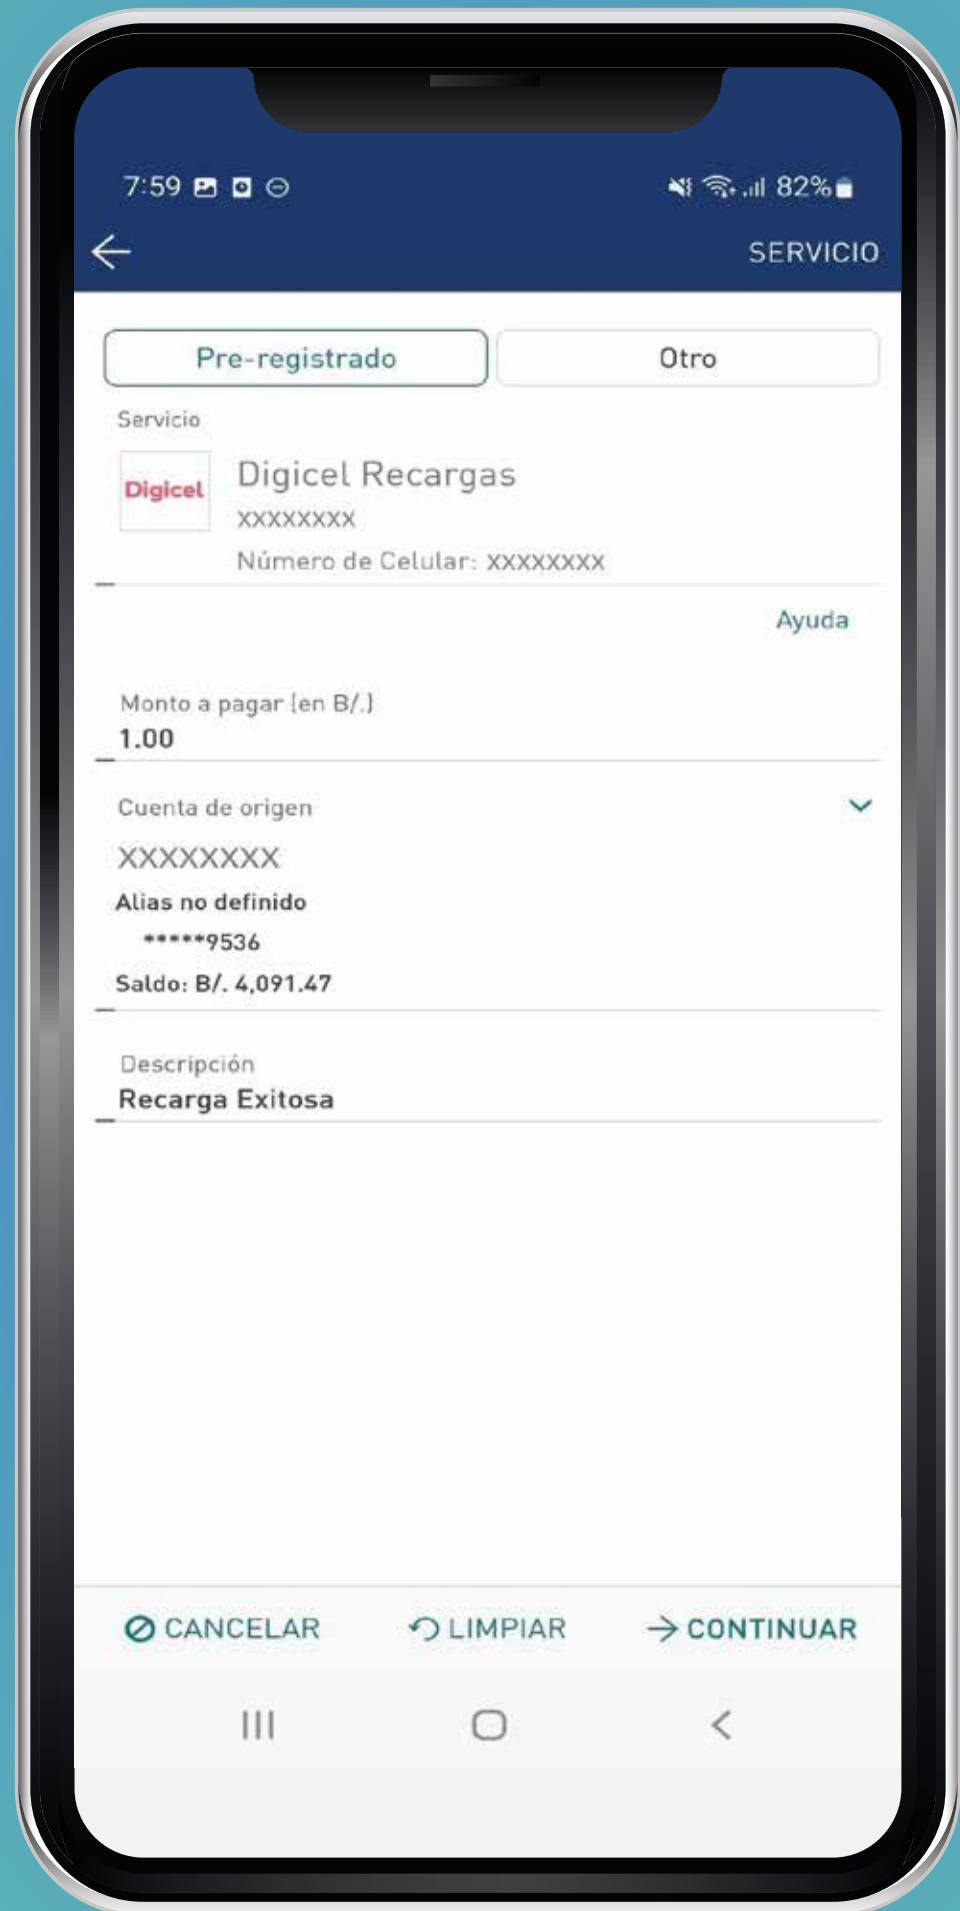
7:59

82%

SERVICIO

Pre-registrado

Otro

Servicio

Digicel

Digicel Recargas

XXXXXXXX

Número de Celular: XXXXXXXX

Ayuda

Monto a pagar (en B/.)

1.00

Cuenta de origen

XXXXXXXX

Alias no definido

*****9536

Saldo: B/. 4,091.47

Descripción

Recarga Exitosa

CANCELAR

LIMPIAR

CONTINUAR